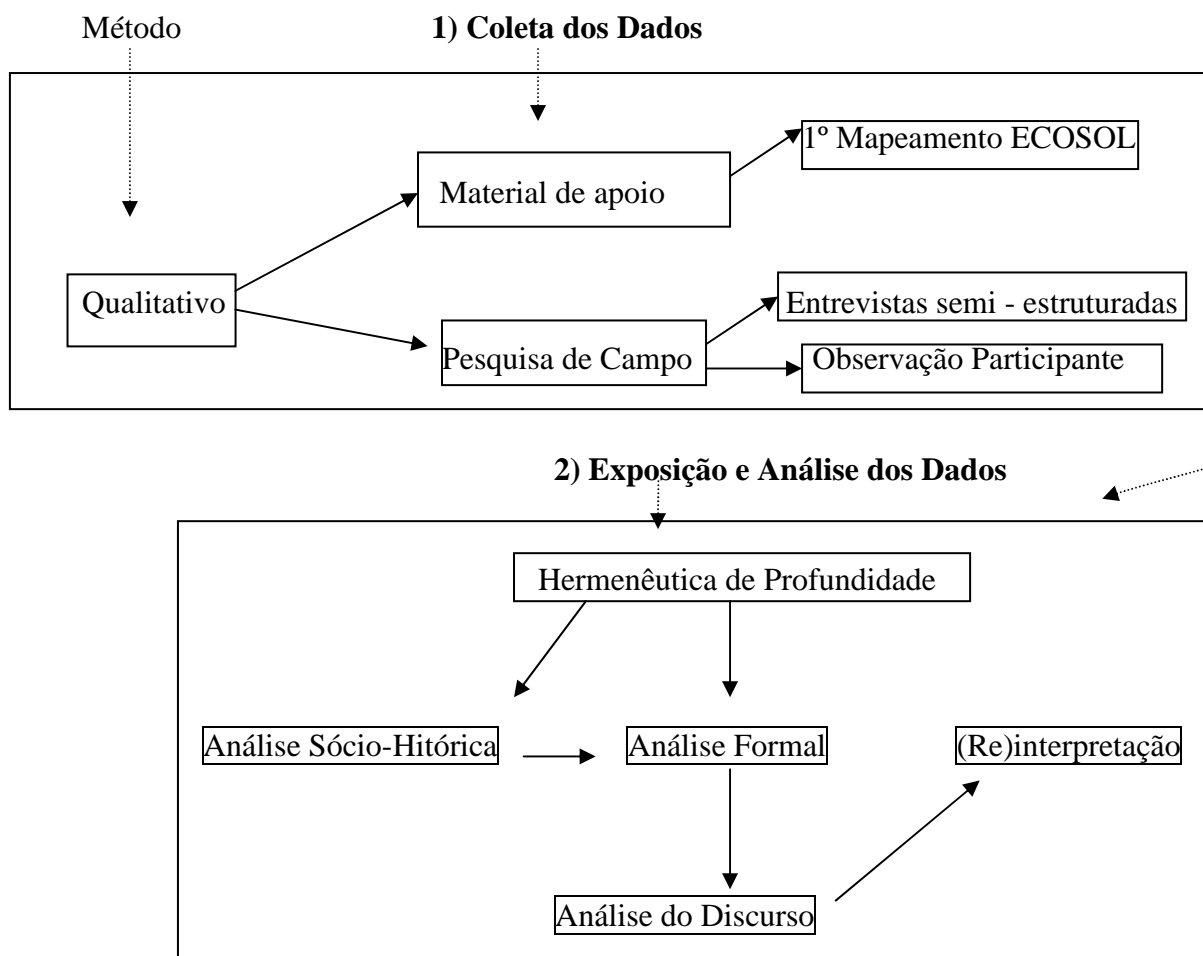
Método

**1) Coleta dos Dados**

Qualitativo

Material de apoio

1º Mapeamento ECOSOL

Pesquisa de Campo

Entrevistas semi - estruturadas

Observação Participante

**2) Exposição e Análise dos Dados**

Hermenêutica de Profundidade

Análise Sócio-Hitórica

Análise Formal

(Re)interpretação

Análise do Discurso